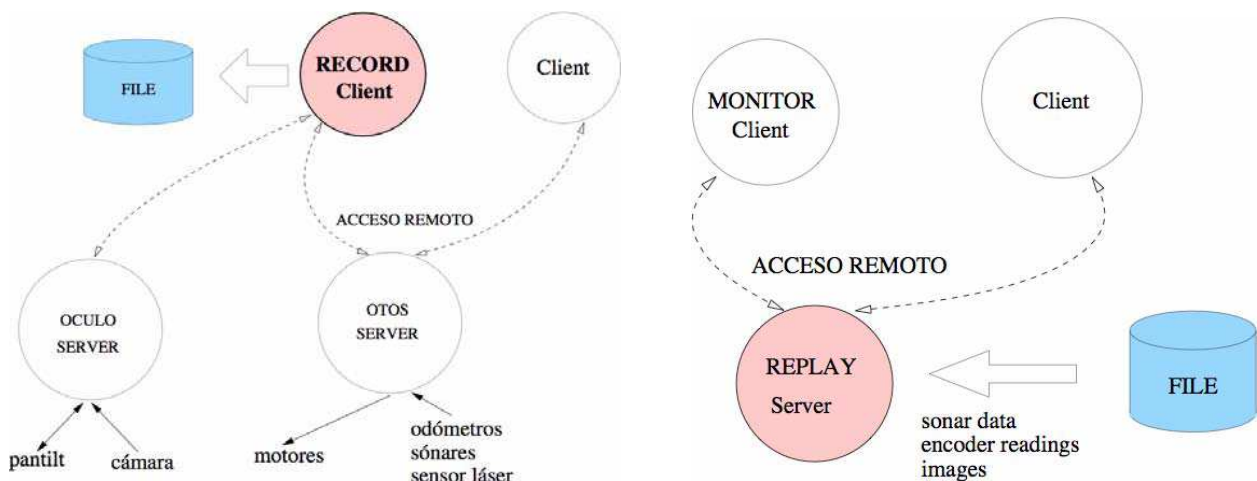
FILE

RECORD
Client

Client

ACCESO REMOTO

OCULO
SERVER

OTOS
SERVER

pantilt

cámara

motores

odómetros
sónares
sensor láser

MONITOR
Client

Client

ACCESO REMOTO

REPLAY
Server

FILE

sonar data
encoder readings
images